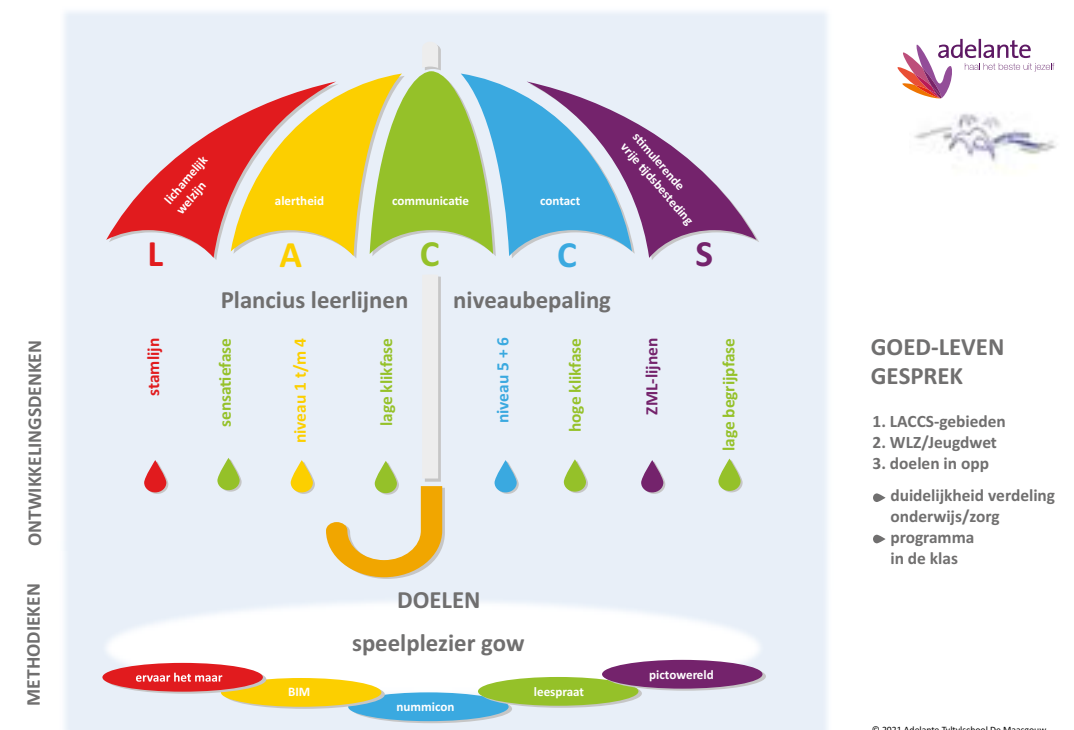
lichamelijk welzijn

alertheid

communicatie

contact

stimulerende vrije tijdsbesteding

L A C C S

Plancius leerlijnen niveaubepaling

stamlijn

sensatiefase

niveau 1 t/m 4

lage klikfase

niveau 5 + 6

hoge klikfase

ZML-lijnen

lage begrijpfase

ONTWIKKELINGSDENKEN

METHODIEKEN

DOELEN

speelplezier gow

ervaar het maar

BIM

nummicon

leespraat

pictowereld

adelante
haal het beste uit jezelf

GOED-LEVEN GESPREK

1. LACCS-gebieden
2. WLZ/Jeugdwet
3. doelen in opp

duidelijkheid verdeling onderwijs/zorg

programma in de klas

© 2021 Adelante Zuytvlschool De Maasgouw